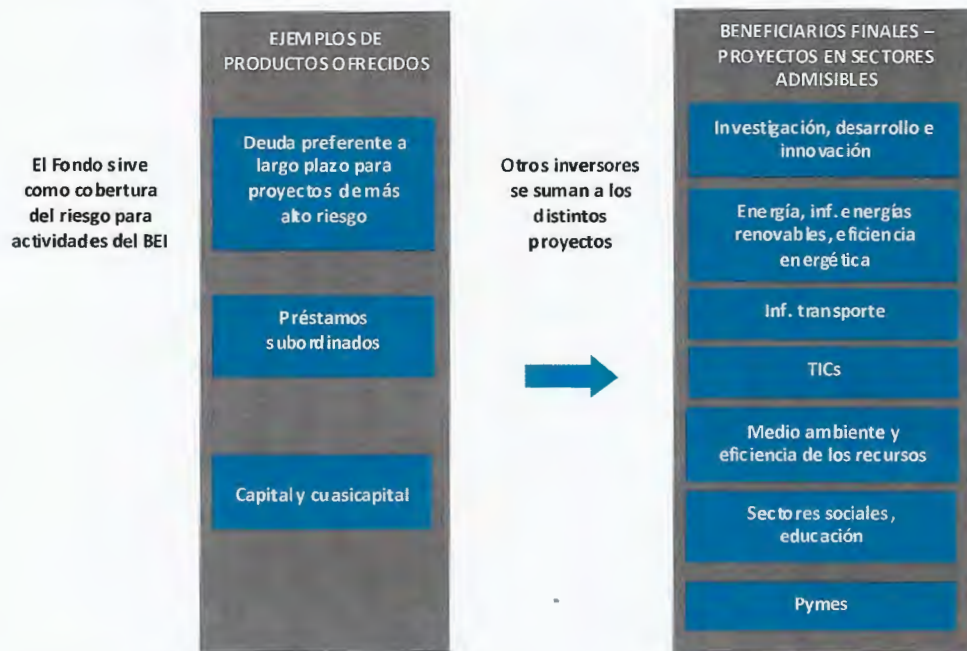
El Fondo sirve como cobertura del riesgo para actividades del BEI

EJEMPLOS DE PRODUCTOS OFRECIDOS

Deuda preferente a largo plazo para proyectos de más alto riesgo

Préstamos subordinados

Capital y cuasicapital

Otros inversores se suman a los distintos proyectos

BENEFICIARIOS FINALES – PROYECTOS EN SECTORES ADMISIBLES

Investigación, desarrollo e innovación

Energía, inf. energías renovables, eficiencia energética

Inf. transporte

TICs

Medio ambiente y eficiencia de los recursos

Sectores sociales, educación

Pymes